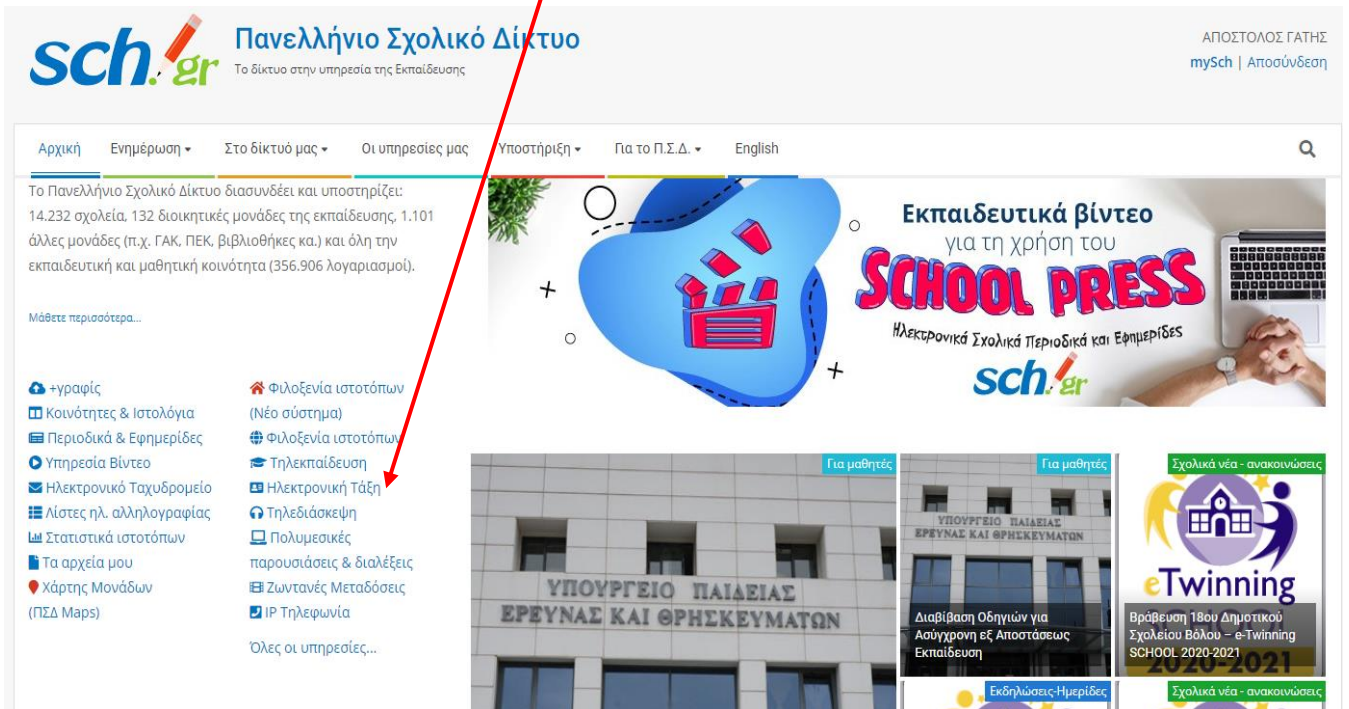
sch.gr Πανελλήνιο Σχολικό Δίκτυο
Το δίκτυο στην υπηρεσία της Εκπαίδευσης

ΑΠΟΣΤΟΛΟΣ ΓΑΤΗΣ
mySch | Αποσύνδεση

Αρχική Ενημέρωση ▾ Στο δίκτυό μας ▾ Οι υπηρεσίες μας Υποστήριξη ▾ Για το Π.Σ.Δ. ▾ English

Το Πανελλήνιο Σχολικό Δίκτυο διασυνδέει και υποστηρίζει: 14.232 σχολεία, 132 διοικητικές μονάδες της εκπαίδευσης, 1.101 άλλες μονάδες (π.χ. ΓΑΚ, ΠΕΚ, βιβλιοθήκες κα.) και όλη την εκπαιδευτική και μαθητική κοινότητα (356.906 λογαριασμοί).

Μάθετε περισσότερα...

+γραφείς
Κοινότητες & Ιστολόγια
Περιοδικά & Εφημερίδες
Υπηρεσία Βίντεο
Ηλεκτρονικό Ταχυδρομείο
Λίστες ηλ. αλληλογραφίας
Στατιστικά ιστοτόπων
Τα αρχεία μου
Χάρτης Μονάδων (ΠΣΔ Maps)

Φιλοξενία ιστοτόπων (Νέο σύστημα)
Φιλοξενία ιστοτόπων
Τηλεκπαίδευση
Ηλεκτρονική Τάξη
Τηλεδιάσκεψη
Πολυμεσικές παρουσιάσεις & διαλέξεις
Ζωντανές Μεταδόσεις
IP Τηλεφωνία
Όλες οι υπηρεσίες...

Εκπαιδευτικά βίντεο για τη χρήση του SCHOOL PRESS
Ηλεκτρονικά Σχολικά Περιοδικά και Εφημερίδες
sch.gr

Για μαθητές
ΥΠΟΥΡΓΕΙΟ ΠΑΙΔΕΙΑΣ ΕΡΕΥΝΑΣ ΚΑΙ ΘΡΗΣΚΕΥΜΑΤΩΝ

Για μαθητές
ΥΠΟΥΡΓΕΙΟ ΠΑΙΔΕΙΑΣ ΕΡΕΥΝΑΣ ΚΑΙ ΘΡΗΣΚΕΥΜΑΤΩΝ
Διαβίβαση Οδηγιών για Ασύγχρονη εξ Αποστάσεως Εκπαίδευση

Σχολικά νέα - ανακοινώσεις
eTwinning
Βράβευση 18ου Δημοτικού Σχολείου Βόλου – e-Twinning SCHOOL 2020-2021

Εκδηλώσεις-Ημερίδες
Σχολικά νέα - ανακοινώσεις